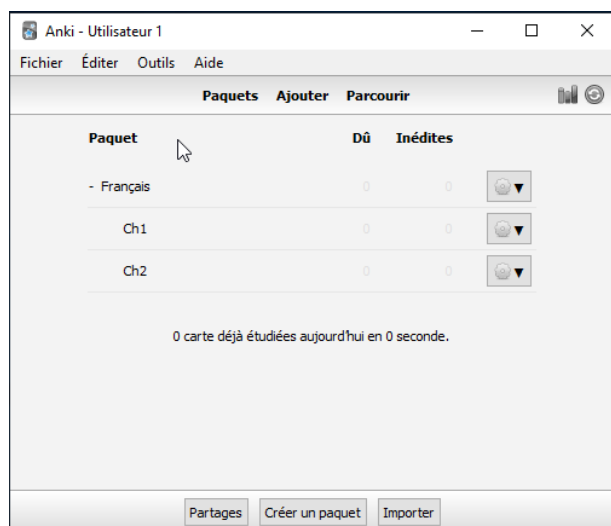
Anki - Utilisateur 1

Fichier Éditer Outils Aide

Paquets Ajouter Parcourir

| Paquet | Dû | Inédites |
|---|---|---|
| - Français | 0 | 0 |
| Ch1 | 0 | 0 |
| Ch2 | 0 | 0 |

0 carte déjà étudiées aujourd'hui en 0 seconde.

Partages Créer un paquet Importer